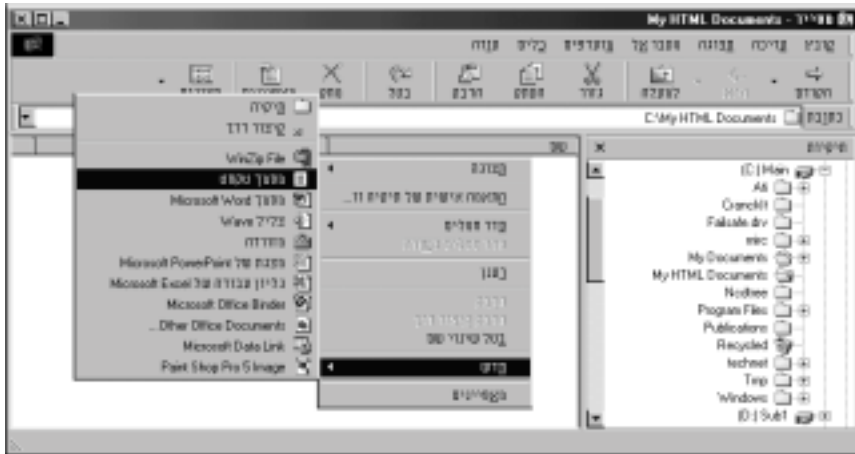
My HTML Documents - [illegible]

קובץ עריכה תצוגה מעבר אל מועדפים כלים עזרה

הקודם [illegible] למעלה גזור העתק הדבק בטל מחק מאפיינים תצוגות

כתובת C:\My HTML Documents

תיקיות
(C:) Main
Ati
Cramck
Failsafe.drv
misc
My Documents
My HTML Documents
Nodtree
Program Files
Publications
Recycled
technet
Tmp
Windows
(D:) Sub1

תצוגה
התאמה אישית של תיקיה זו...
סדר סמלים
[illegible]
רענן
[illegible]
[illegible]
בטל שינוי שם
חדש
מאפיינים

תיקיה
קיצור דרך
WinZip File
מסמך טקסט
מסמך Microsoft Word
צליל Wave
תמונה
מצגת של Microsoft PowerPoint
גליון עבודה של Microsoft Excel
Microsoft Office Binder
Other Office Documents...
Microsoft Data Link
Paint Shop Pro 5 Image